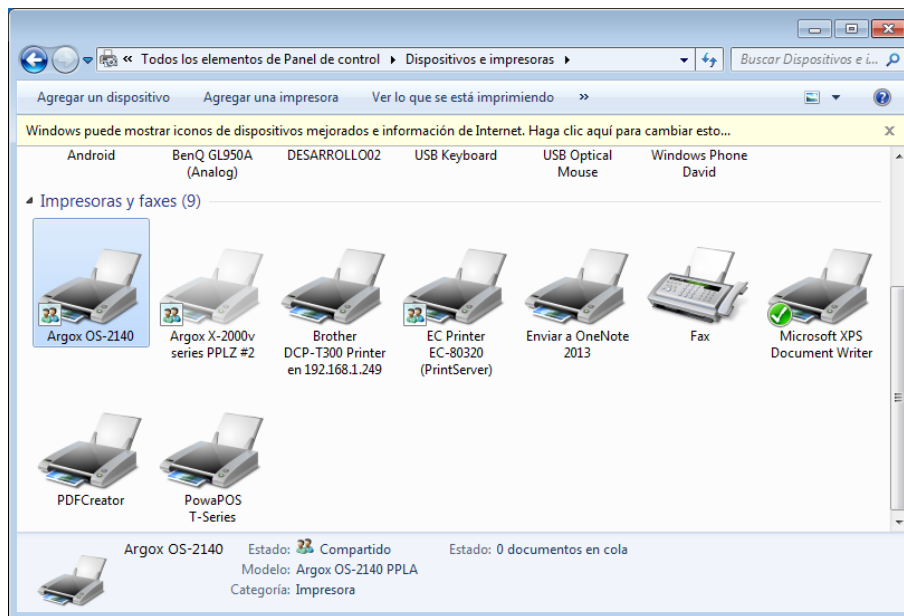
« Todos los elementos de Panel de control ▸ Dispositivos e impresoras ▸

Buscar Dispositivos e i...

Agregar un dispositivo    Agregar una impresora    Ver lo que se está imprimiendo    »

Windows puede mostrar iconos de dispositivos mejorados e información de Internet. Haga clic aquí para cambiar esto...

Android
BenQ GL950A (Analog)
DESARROLLO02
USB Keyboard
USB Optical Mouse
Windows Phone David

Impresoras y faxes (9)

Argox OS-2140
Argox X-2000v series PPLZ #2
Brother DCP-T300 Printer en 192.168.1.249
EC Printer EC-80320 (PrintServer)
Enviar a OneNote 2013
Fax
Microsoft XPS Document Writer
PDFCreator
PowaPOS T-Series

Argox OS-2140    Estado: Compartido    Estado: 0 documentos en cola
Modelo: Argox OS-2140 PPLA
Categoría: Impresora